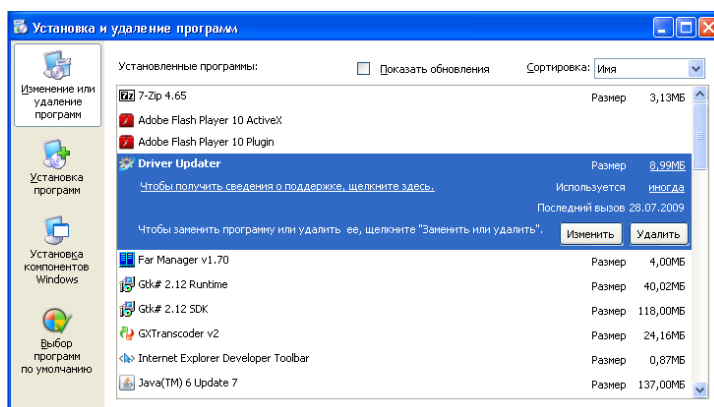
Установка и удаление программ

Изменение или удаление программ

Установка программ

Установка компонентов Windows

Выбор программ по умолчанию

Установленные программы:

Показать обновления

Сортировка: Имя

| | |
|---|---|
| 7-Zip 4.65 | Размер 3,13МБ |
| Adobe Flash Player 10 ActiveX | |
| Adobe Flash Player 10 Plugin | |
| Driver Updater | Размер 8,99МБ |
| Чтобы получить сведения о поддержке, щелкните здесь. | Используется иногда |
| | Последний вызов 28.07.2009 |
| Чтобы заменить программу или удалить ее, щелкните "Заменить или удалить". | Изменить Удалить |
| Far Manager v1.70 | Размер 4,00МБ |
| Gtk# 2.12 Runtime | Размер 40,02МБ |
| Gtk# 2.12 SDK | Размер 118,00МБ |
| GXTranscoder v2 | Размер 24,16МБ |
| Internet Explorer Developer Toolbar | Размер 0,87МБ |
| Java(TM) 6 Update 7 | Размер 137,00МБ |